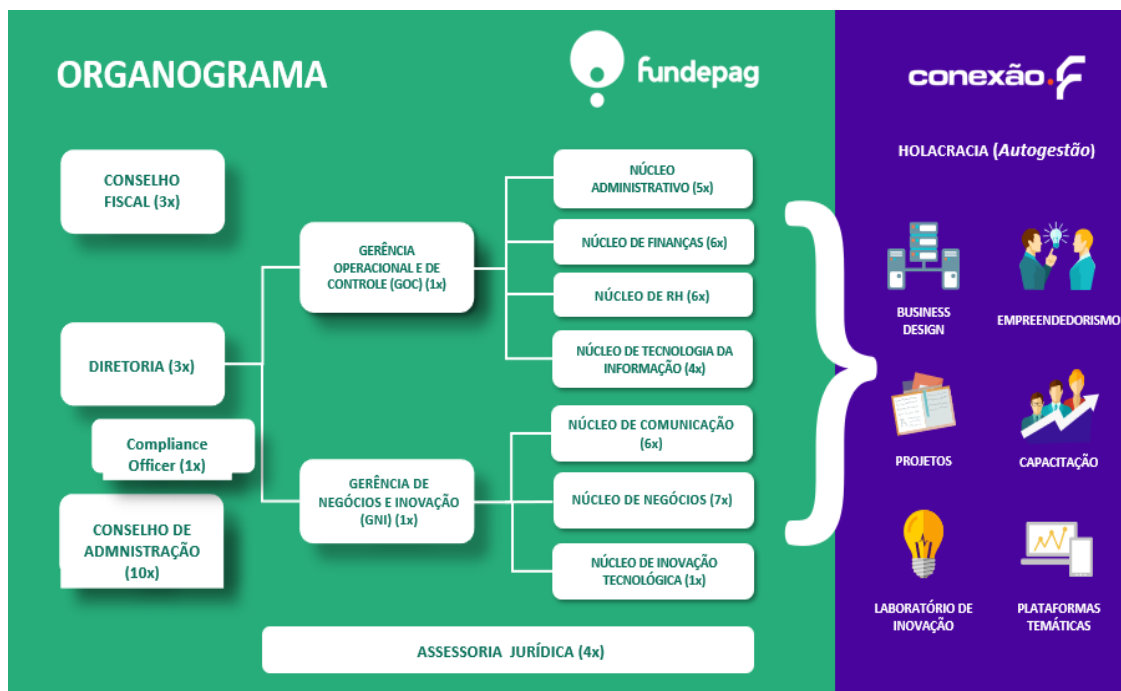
ORGANOGRAMA

fundepag

conexão.F

CONSELHO FISCAL (3x)

DIRETORIA (3x)

Compliance Officer (1x)

CONSELHO DE ADMNISTRAÇÃO (10x)

GERÊNCIA OPERACIONAL E DE CONTROLE (GOC) (1x)

GERÊNCIA DE NEGÓCIOS E INOVAÇÃO (GNI) (1x)

NÚCLEO ADMINISTRATIVO (5x)

NÚCLEO DE FINANÇAS (6x)

NÚCLEO DE RH (6x)

NÚCLEO DE TECNOLOGIA DA INFORMAÇÃO (4x)

NÚCLEO DE COMUNICAÇÃO (6x)

NÚCLEO DE NEGÓCIOS (7x)

NÚCLEO DE INOVAÇÃO TECNOLÓGICA (1x)

ASSESSORIA JURÍDICA (4x)

HOLACRACIA (*Autogestão*)

BUSINESS DESIGN

EMPREENDEDORISMO

PROJETOS

CAPACITAÇÃO

LABORATÓRIO DE INOVAÇÃO

PLATAFORMAS TEMÁTICAS